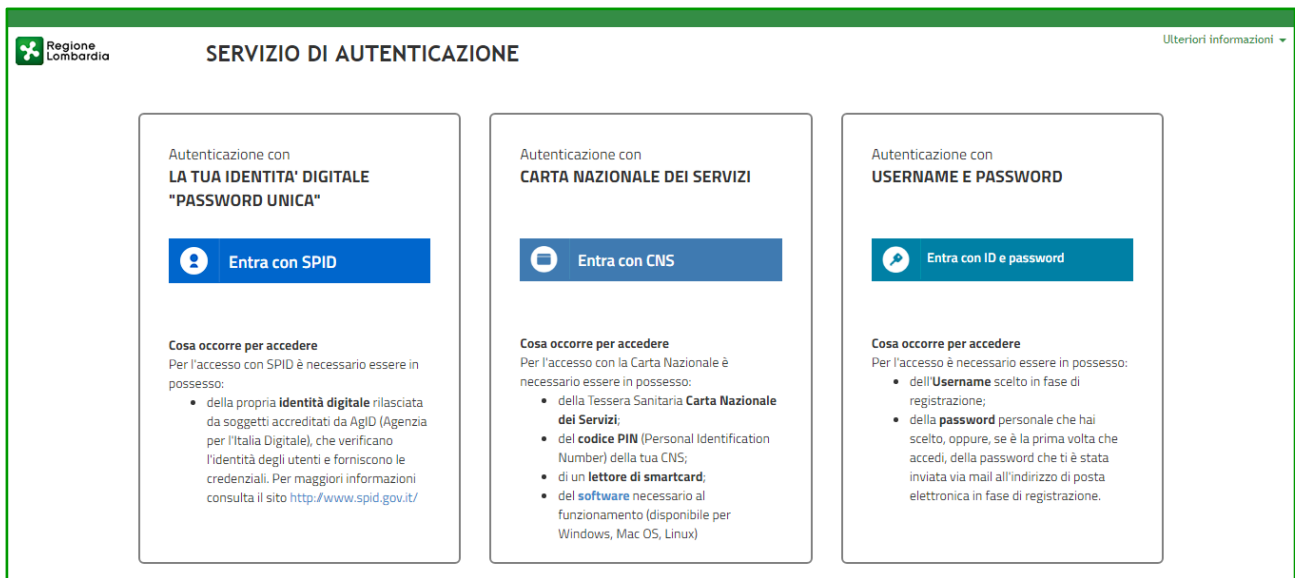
Regione Lombardia

SERVIZIO DI AUTENTICAZIONE

Ulteriori informazioni

Autenticazione con
LA TUA IDENTITA' DIGITALE "PASSWORD UNICA"

Entra con SPID

Cosa occorre per accedere
Per l'accesso con SPID è necessario essere in possesso:
- della propria identità digitale rilasciata da soggetti accreditati da AgID (Agenzia per l'Italia Digitale), che verificano l'identità degli utenti e forniscono le credenziali. Per maggiori informazioni consulta il sito http://www.spid.gov.it/

Autenticazione con
CARTA NAZIONALE DEI SERVIZI

Entra con CNS

Cosa occorre per accedere
Per l'accesso con la Carta Nazionale è necessario essere in possesso:
- della Tessera Sanitaria Carta Nazionale dei Servizi;
- del codice PIN (Personal Identification Number) della tua CNS;
- di un lettore di smartcard;
- del software necessario al funzionamento (disponibile per Windows, Mac OS, Linux)

Autenticazione con
USERNAME E PASSWORD

Entra con ID e password

Cosa occorre per accedere
Per l'accesso è necessario essere in possesso:
- dell'Username scelto in fase di registrazione;
- della password personale che hai scelto, oppure, se è la prima volta che accedi, della password che ti è stata inviata via mail all'indirizzo di posta elettronica in fase di registrazione.